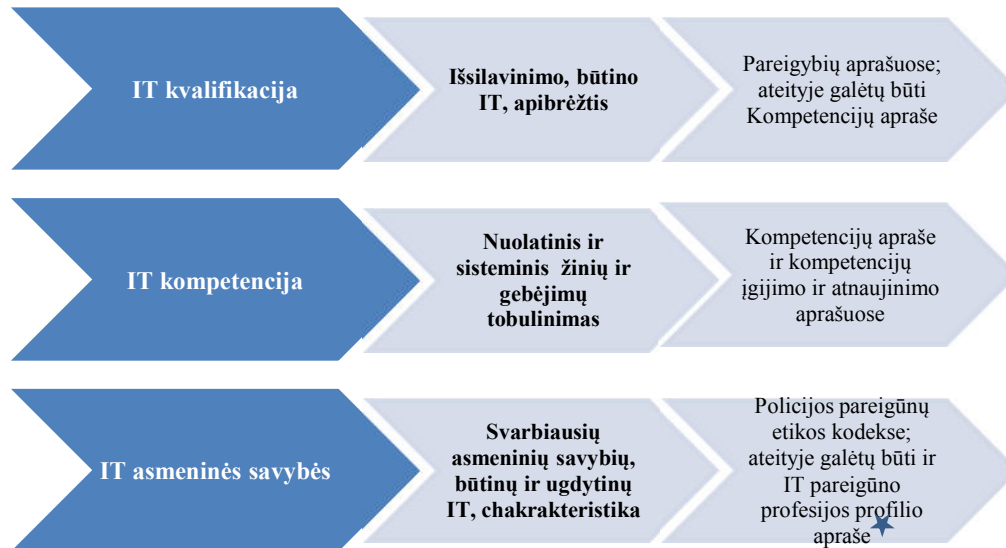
IT kvalifikacija

Išsilavinimo, būtino IT, apibrėžtis

Pareigybių aprašuose; ateityje galėtų būti Kompetencijų apraše

IT kompetencija

Nuolatinis ir sisteminis žinių ir gebėjimų tobulinimas

Kompetencijų apraše ir kompetencijų įgijimo ir atnaujinimo aprašuose

IT asmeninės savybės

Svarbiausių asmeninių savybių, būtinų ir ugdytinų IT, chakrakteristika

Policijos pareigūnų etikos kodekse; ateityje galėtų būti ir IT pareigūno profesijos profilio apraše